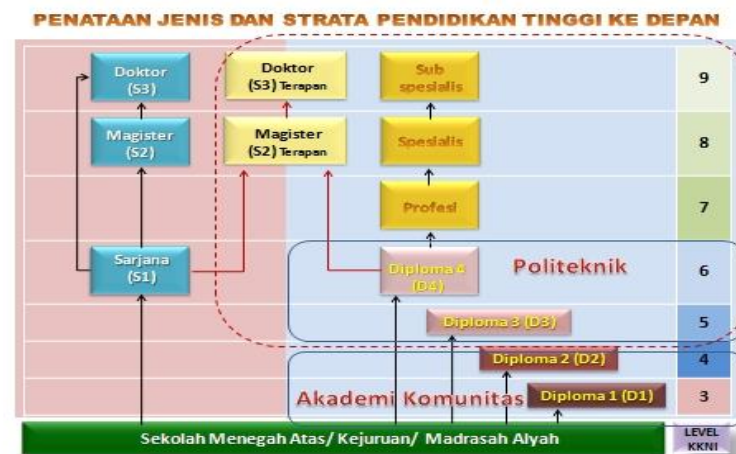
PENATAAN JENIS DAN STRATA PENDIDIKAN TINGGI KE DEPAN

Doktor (S3)

Doktor (S3) Terapan

Sub spesialis

9

Magister (S2)

Magister (S2) Terapan

Spesialis

8

Profesi

7

Sarjana (S1)

Diploma 4 (D4)

Politeknik

6

Diploma 3 (D3)

5

Diploma 2 (D2)

4

Akademi Komunitas

Diploma 1 (D1)

3

Sekolah Menegah Atas/ Kejuruan/ Madrasah Alyah

LEVEL KKNI